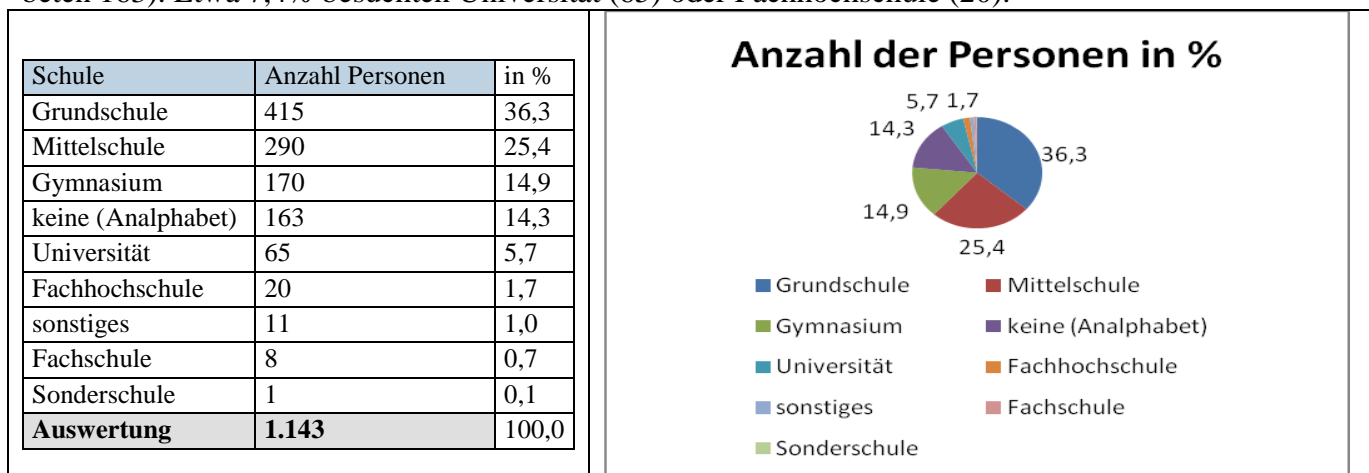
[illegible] 163). Etwa 7,4% besuchten Universität (65) oder Fachhochschule (20).

| Schule | Anzahl Personen | in % |
|---|---|---|
| Grundschule | 415 | 36,3 |
| Mittelschule | 290 | 25,4 |
| Gymnasium | 170 | 14,9 |
| keine (Analphabet) | 163 | 14,3 |
| Universität | 65 | 5,7 |
| Fachhochschule | 20 | 1,7 |
| sonstiges | 11 | 1,0 |
| Fachschule | 8 | 0,7 |
| Sonderschule | 1 | 0,1 |
| **Auswertung** | **1.143** | 100,0 |

Anzahl der Personen in %

5,7 1,7
14,3
36,3
14,9
25,4

Grundschule
Mittelschule
Gymnasium
keine (Analphabet)
Universität
Fachhochschule
sonstiges
Fachschule
Sonderschule